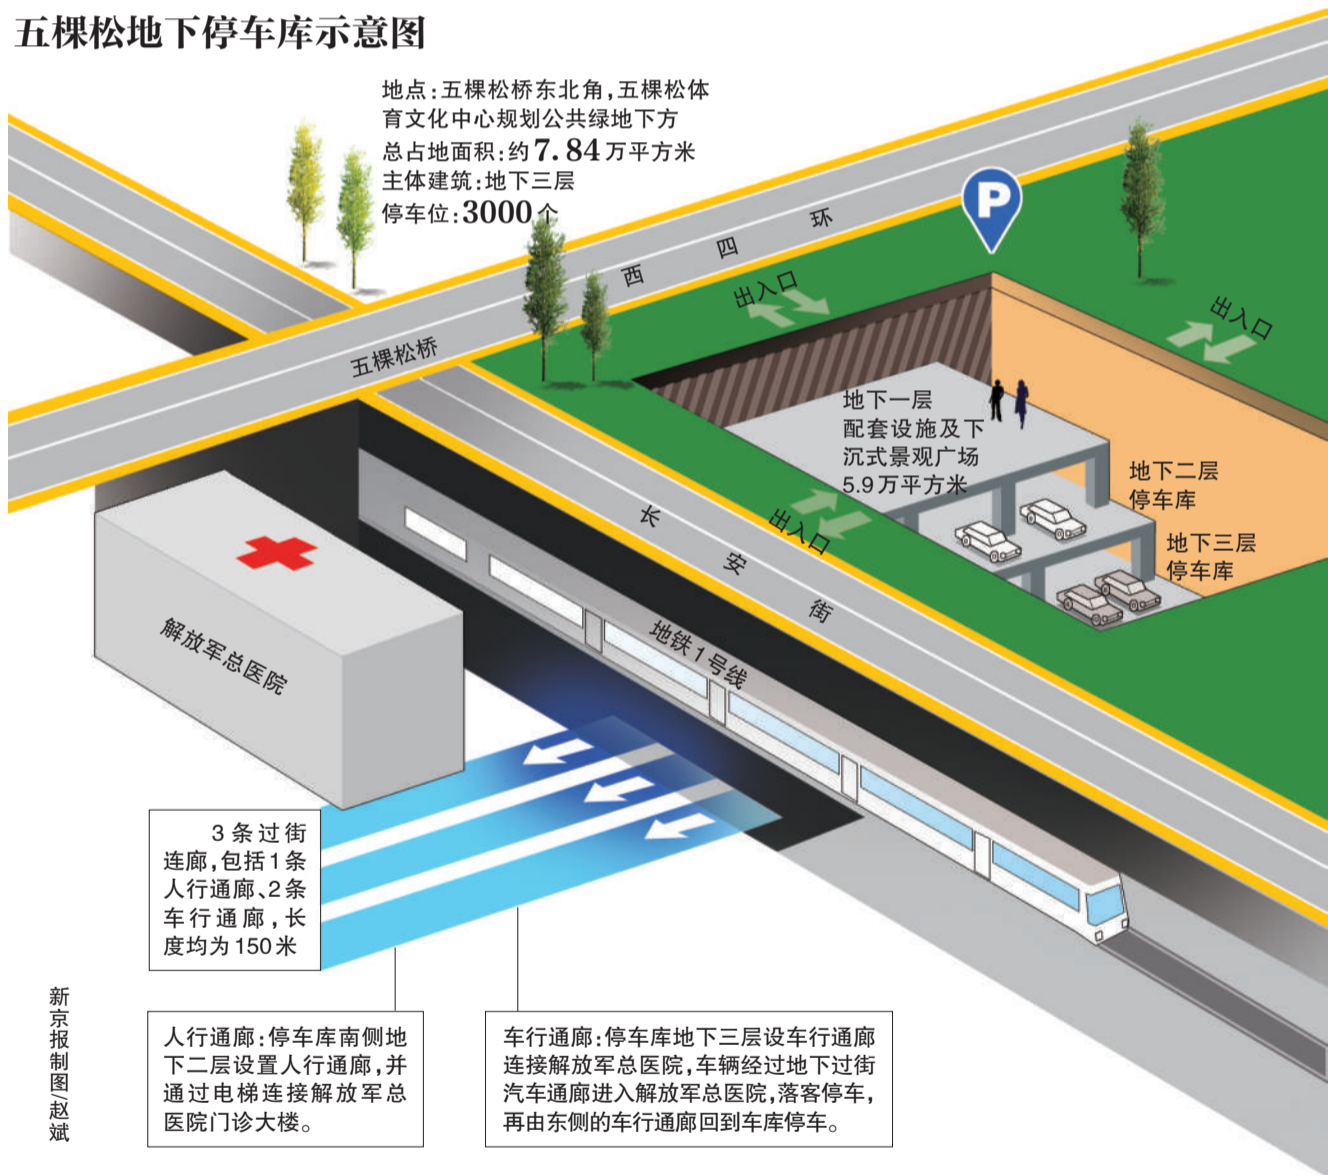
五棵松地下停车库示意图

地点：五棵松桥东北角，五棵松体育文化中心规划公共绿地下方
总占地面积：约7.84万平方米
主体建筑：地下三层
停车位：3000个

西 四 环

P

出入口

出入口

五棵松桥

地下一层
配套设施及下沉式景观广场
5.9万平方米

地下二层
停车库

地下三层
停车库

出入口

长 安 街

地铁1号线

解放军总医院

3条过街连廊，包括1条人行通廊、2条车行通廊，长度均为150米

人行通廊：停车库南侧地下二层设置人行通廊，并通过电梯连接解放军总医院门诊大楼。

车行通廊：停车库地下三层设车行通廊连接解放军总医院，车辆经过地下过街汽车通廊进入解放军总医院，落客停车，再由东侧的车行通廊回到车库停车。

新京报制图/赵斌